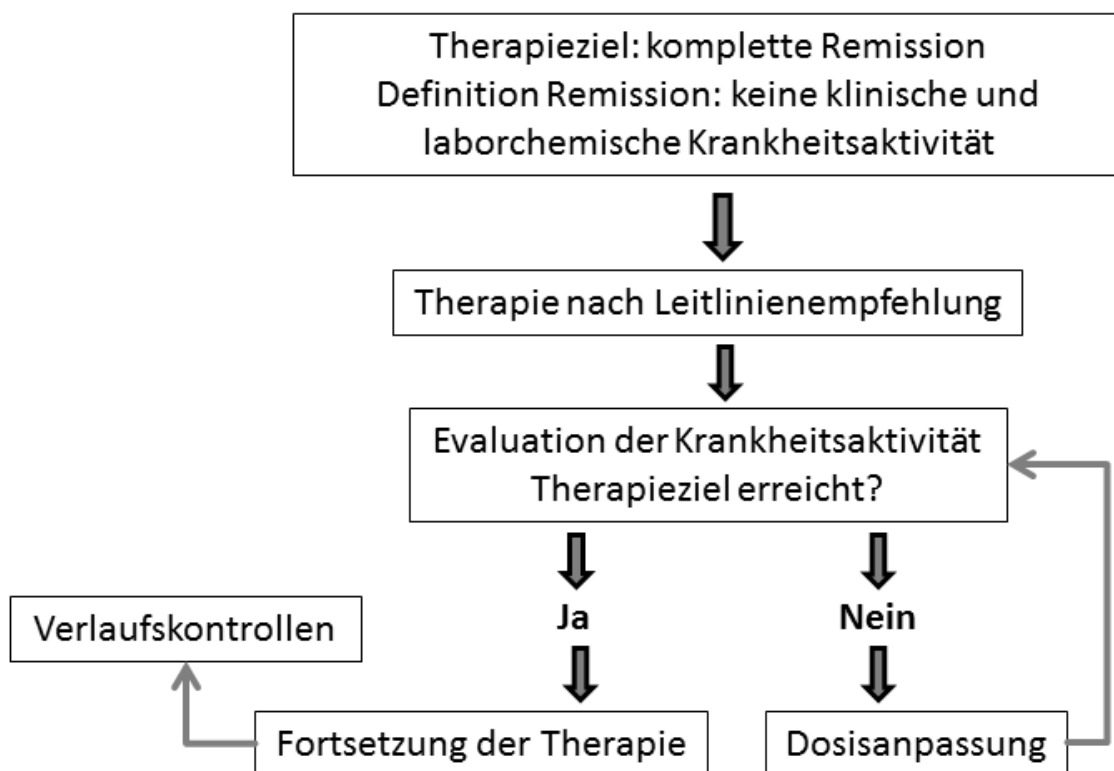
Therapieziel: komplette Remission
Definition Remission: keine klinische und laborchemische Krankheitsaktivität

Therapie nach Leitlinienempfehlung

Evaluation der Krankheitsaktivität
Therapieziel erreicht?

Ja

Nein

Verlaufskontrollen

Fortsetzung der Therapie

Dosisanpassung